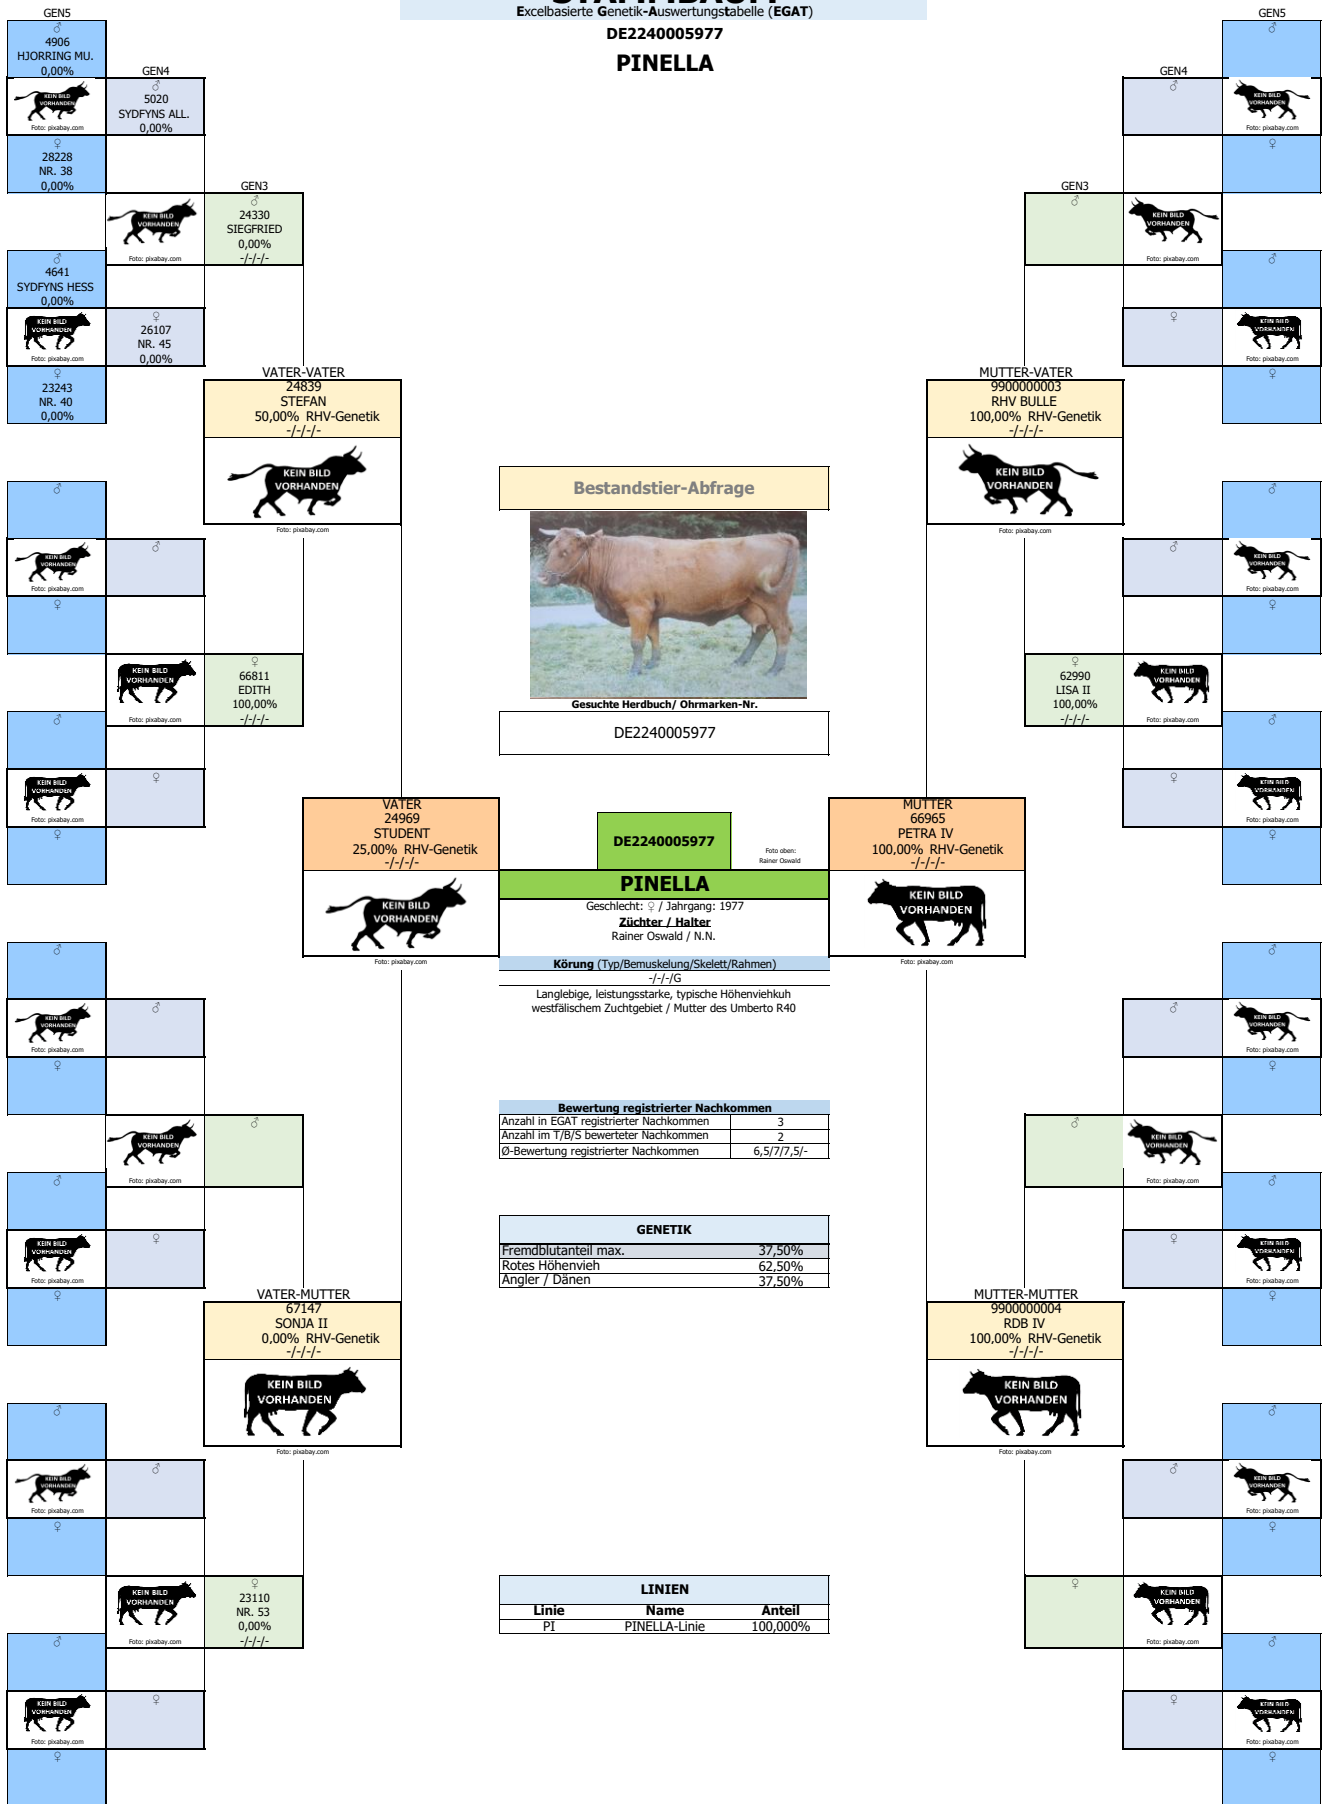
GEN5
♂
4906
HJORRING MU.
0,00%

KEIN BILD VORHANDEN
Foto: pixabay.com

GEN4
♂
5020
SYDFYNS ALL.
0,00%

♀
28228
NR. 38
0,00%

STAMMBAUM
Excelbasierte Genetik-Auswertungstabelle (EGAT)
DE2240005977
PINELLA

KEIN BILD VORHANDEN
Foto: pixabay.com

GEN3
♂
24330
SIEGFRIED
0,00%
-/-/-/-

♂
4641
SYDFYNS HESS
0,00%

KEIN BILD VORHANDEN
Foto: pixabay.com

♀
26107
NR. 45
0,00%

♀
23243
NR. 40
0,00%

VATER-VATER
24839
STEFAN
50,00% RHV-Genetik
-/-/-/-
KEIN BILD VORHANDEN
Foto: pixabay.com

GEN5
♂
KEIN BILD VORHANDEN
Foto: pixabay.com
GEN4
♂
♀
GEN3
♂
KEIN BILD VORHANDEN
Foto: pixabay.com
♂
♀
KEIN BILD VORHANDEN
Foto: pixabay.com
♀

MUTTER-VATER
9900000003
RHV BULLE
100,00% RHV-Genetik
-/-/-/-
KEIN BILD VORHANDEN
Foto: pixabay.com

Bestandstier-Abfrage
Gesuchte Herdbuch/ Ohrmarken-Nr.
DE2240005977

♂
KEIN BILD VORHANDEN
Foto: pixabay.com
♂
♀
KEIN BILD VORHANDEN
Foto: pixabay.com
♀
66811
EDITH
100,00%
-/-/-/-
♂
KEIN BILD VORHANDEN
Foto: pixabay.com
♀
♀

♂
♂
KEIN BILD VORHANDEN
Foto: pixabay.com
♀
♀
62990
LISA II
100,00%
-/-/-/-
KEIN BILD VORHANDEN
Foto: pixabay.com
♂
♀
KEIN BILD VORHANDEN
Foto: pixabay.com
♀

VATER
24969
STUDENT
25,00% RHV-Genetik
-/-/-/-
KEIN BILD VORHANDEN
Foto: pixabay.com

DE2240005977
Foto oben: Rainer Oswald
PINELLA
Geschlecht: ♀ / Jahrgang: 1977
Züchter / Halter
Rainer Oswald / N.N.
Körung (Typ/Bemuskelung/Skelett/Rahmen)
-/-/-/G
Langlebige, leistungsstarke, typische Höhenviehkuh westfälischem Zuchtgebiet / Mutter des Umberto R40

MUTTER
66965
PETRA IV
100,00% RHV-Genetik
-/-/-/-
KEIN BILD VORHANDEN
Foto: pixabay.com

♂
KEIN BILD VORHANDEN
Foto: pixabay.com
♂
♀
KEIN BILD VORHANDEN
Foto: pixabay.com
♂
♂
KEIN BILD VORHANDEN
Foto: pixabay.com
♀
♀

| Bewertung registrierter Nachkommen | |
|---|---|
| Anzahl in EGAT registrierter Nachkommen | 3 |
| Anzahl im T/B/S bewerteter Nachkommen | 2 |
| Ø-Bewertung registrierter Nachkommen | 6,5/7/7,5/- |

| GENETIK | |
|---|---|
| Fremdblutanteil max. | 37,50% |
| Rotes Höhenvieh | 62,50% |
| Angler / Dänen | 37,50% |

♂
♂
KEIN BILD VORHANDEN
Foto: pixabay.com
♀
♂
KEIN BILD VORHANDEN
Foto: pixabay.com
♂
♀
KEIN BILD VORHANDEN
Foto: pixabay.com
♀

VATER-MUTTER
67147
SONJA II
0,00% RHV-Genetik
-/-/-/-
KEIN BILD VORHANDEN
Foto: pixabay.com

MUTTER-MUTTER
9900000004
RDB IV
100,00% RHV-Genetik
-/-/-/-
KEIN BILD VORHANDEN
Foto: pixabay.com

♂
KEIN BILD VORHANDEN
Foto: pixabay.com
♂
♀
KEIN BILD VORHANDEN
Foto: pixabay.com
♀
23110
NR. 53
0,00%
-/-/-/-
♂
KEIN BILD VORHANDEN
Foto: pixabay.com
♀
♀

| LINIEN | | |
|---|---|---|
| Linie | Name | Anteil |
| PI | PINELLA-Linie | 100,000% |

♂
♂
KEIN BILD VORHANDEN
Foto: pixabay.com
♀
♀
KEIN BILD VORHANDEN
Foto: pixabay.com
♂
♀
KEIN BILD VORHANDEN
Foto: pixabay.com
♀